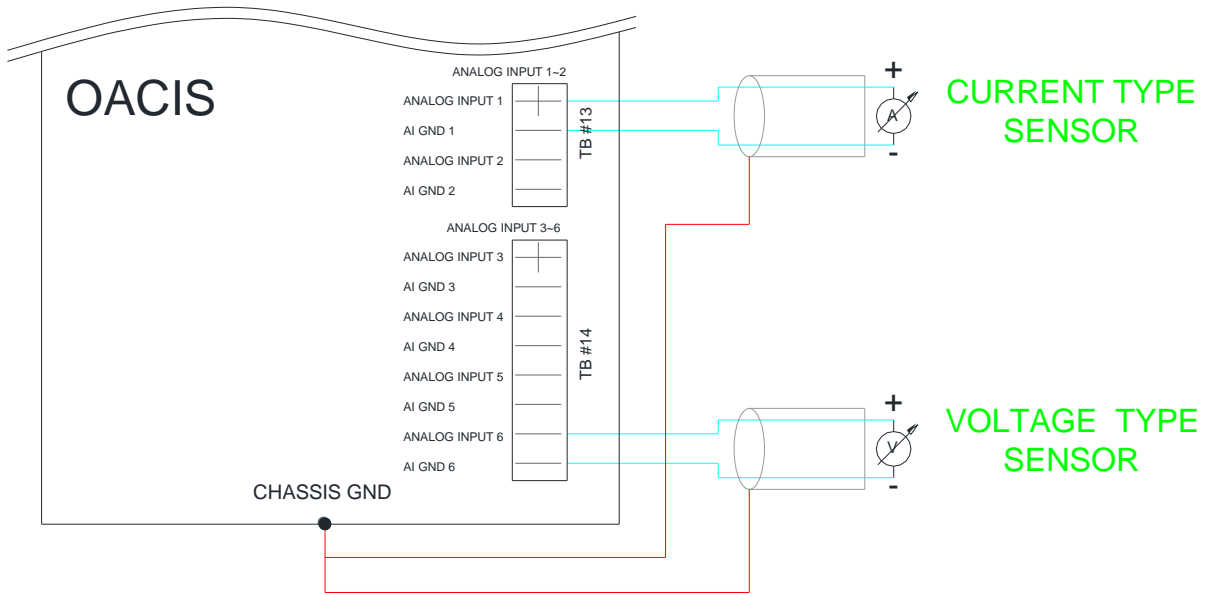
OACIS

ANALOG INPUT 1~2
ANALOG INPUT 1
AI GND 1
ANALOG INPUT 2
AI GND 2
TB #13

ANALOG INPUT 3~6
ANALOG INPUT 3
AI GND 3
ANALOG INPUT 4
AI GND 4
ANALOG INPUT 5
AI GND 5
ANALOG INPUT 6
AI GND 6
TB #14

CHASSIS GND

+
A
-
CURRENT TYPE SENSOR

+
V
-
VOLTAGE TYPE SENSOR